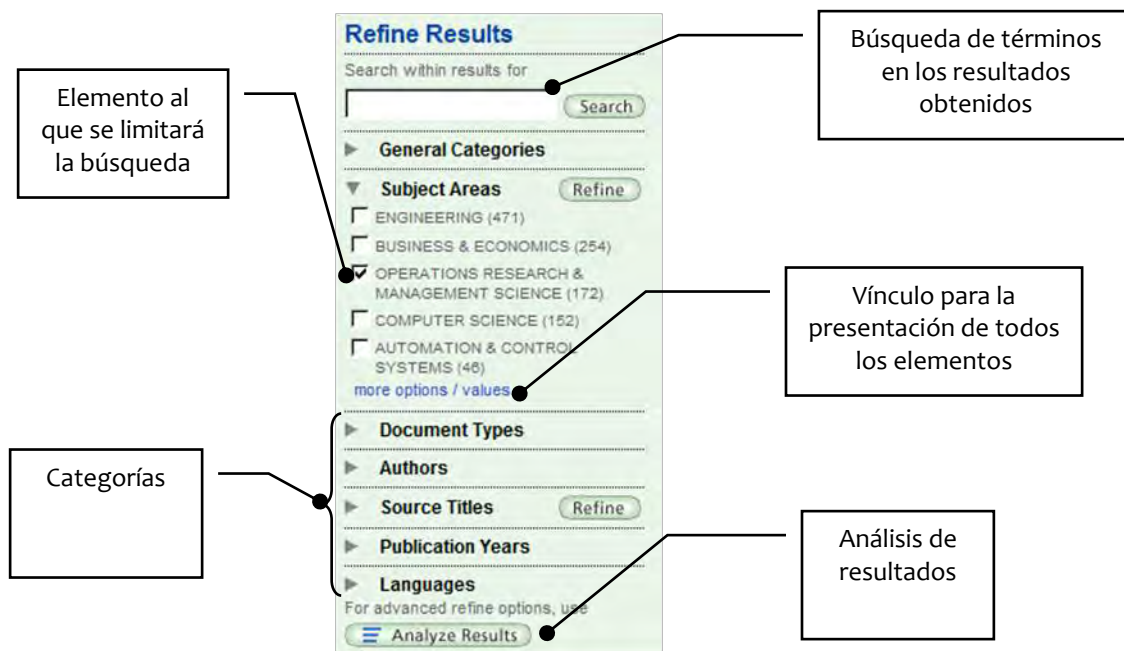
Refine Results

Search within results for

Search

General Categories

Subject Areas

Refine

ENGINEERING (471)

BUSINESS & ECONOMICS (254)

OPERATIONS RESEARCH & MANAGEMENT SCIENCE (172)

COMPUTER SCIENCE (152)

AUTOMATION & CONTROL SYSTEMS (46)

more options / values

Document Types

Authors

Source Titles

Refine

Publication Years

Languages

For advanced refine options, use

Analyze Results

Elemento al que se limitará la búsqueda

Búsqueda de términos en los resultados obtenidos

Vínculo para la presentación de todos los elementos

Categorías

Análisis de resultados